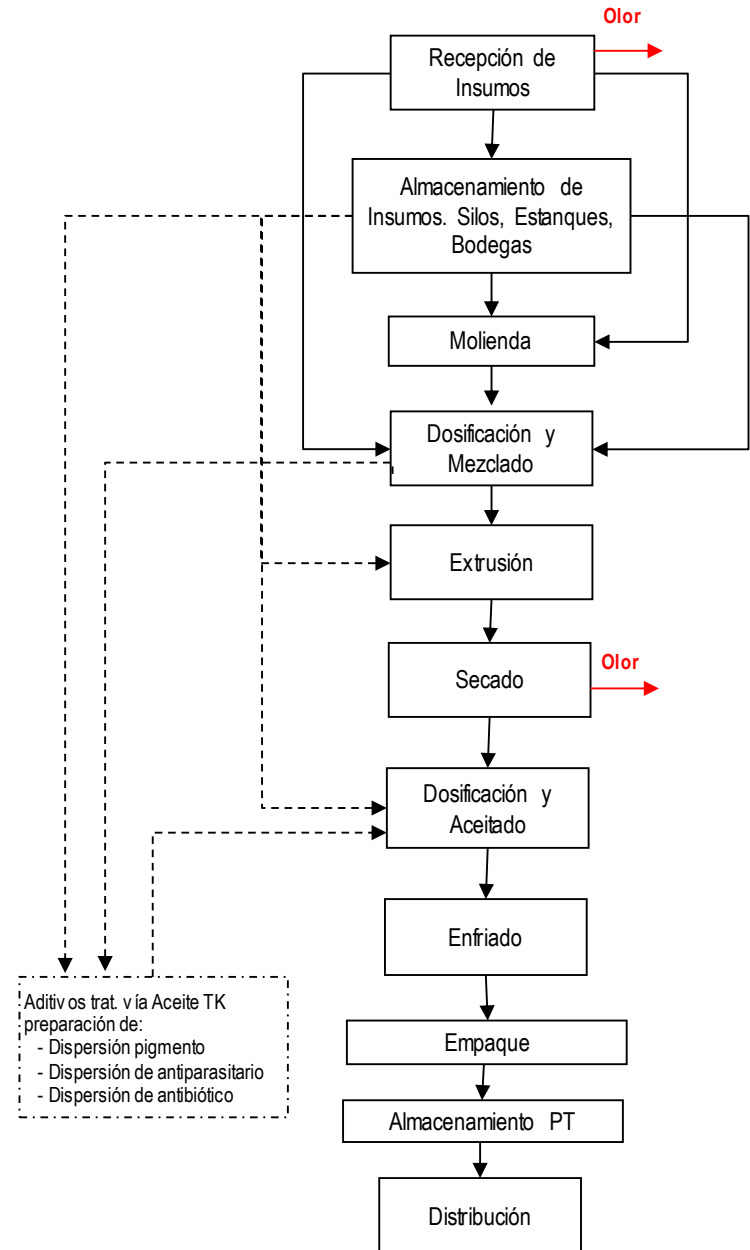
Olor

Recepción de Insumos

Almacenamiento de Insumos. Silos, Estanques, Bodegas

Molienda

Dosificación y Mezclado

Extrusión

Secado

Olor

Dosificación y Aceitado

Enfriado

Empaque

Almacenamiento PT

Distribución

Aditiv os trat. v ía Aceite TK preparación de:
- Dispersión pigmento
- Dispersión de antiparasitario
- Dispersión de antibiótico